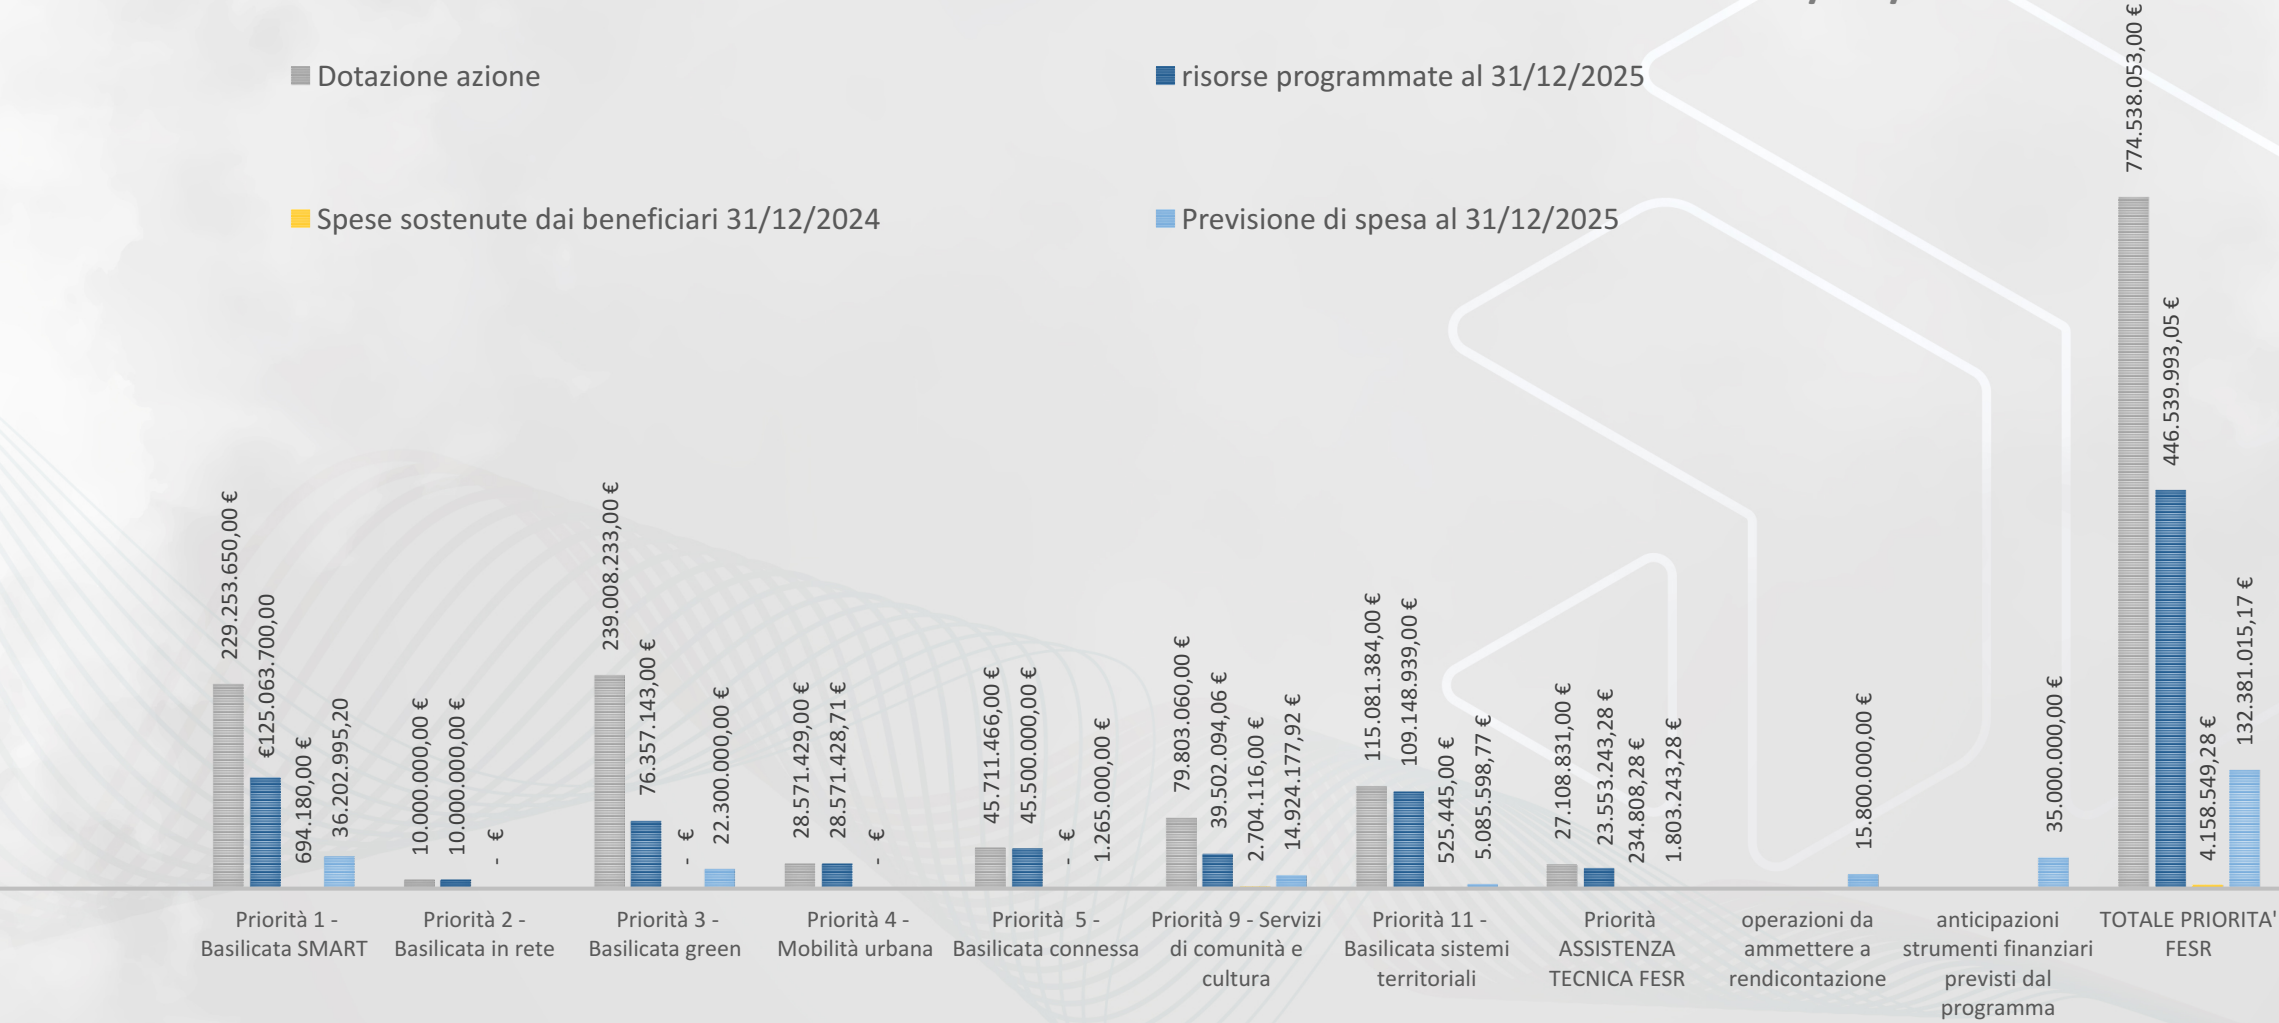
Dotazione azione

risorse programmate al 31/12/2025

Spese sostenute dai beneficiari 31/12/2024

Previsione di spesa al 31/12/2025

229.253.650,00 €
€125.063.700,00
694.180,00 €
36.202.995,20
Priorità 1 - Basilicata SMART

10.000.000,00 €
10.000.000,00 €
- €
Priorità 2 - Basilicata in rete

239.008.233,00 €
76.357.143,00 €
- €
22.300.000,00 €
Priorità 3 - Basilicata green

28.571.429,00 €
28.571.428,71 €
- €
Priorità 4 - Mobilità urbana

45.711.466,00 €
45.500.000,00 €
- €
1.265.000,00 €
Priorità 5 - Basilicata connessa

79.803.060,00 €
39.502.094,06 €
2.704.116,00 €
14.924.177,92 €
Priorità 9 - Servizi di comunità e cultura

115.081.384,00 €
109.148.939,00 €
525.445,00 €
5.085.598,77 €
Priorità 11 - Basilicata sistemi territoriali

27.108.831,00 €
23.553.243,28 €
234.808,28 €
1.803.243,28 €
Priorità ASSISTENZA TECNICA FESR

15.800.000,00 €
operazioni da ammettere a rendicontazione

35.000.000,00 €
anticipazioni strumenti finanziari previsti dal programma

774.538.053,00 €
446.539.993,05 €
4.158.549,28 €
132.381.015,17 €
TOTALE PRIORITA' FESR